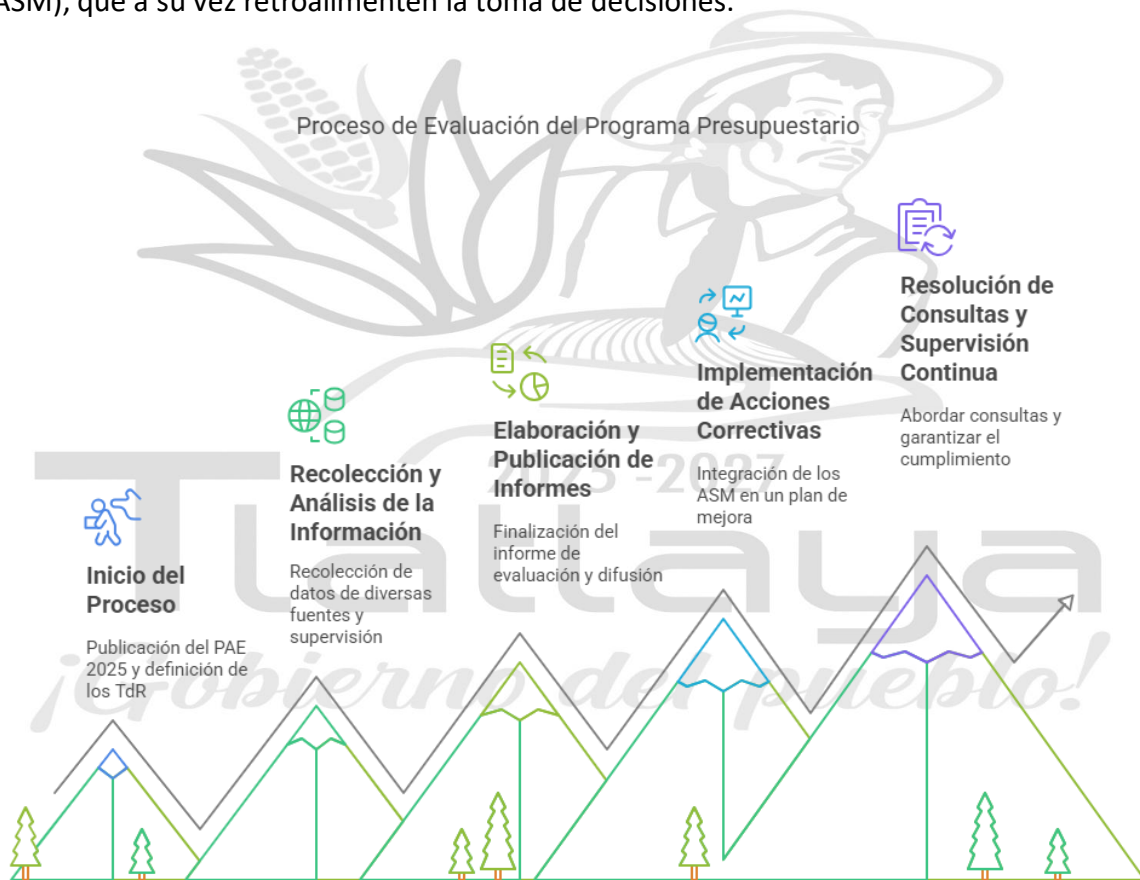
ASM), que a su vez retroalimenten la toma de decisiones.

Proceso de Evaluación del Programa Presupuestario

Resolución de Consultas y Supervisión Continua

Abordar consultas y garantizar el cumplimiento

Implementación de Acciones Correctivas

Integración de los ASM en un plan de mejora

Elaboración y Publicación de Informes

Finalización del informe de evaluación y difusión

Recolección y Análisis de la Información

Recolección de datos de diversas fuentes y supervisión

Inicio del Proceso

Publicación del PAE 2025 y definición de los TdR

2025 - 2027

Tultaya

¡Gobierno del pueblo!